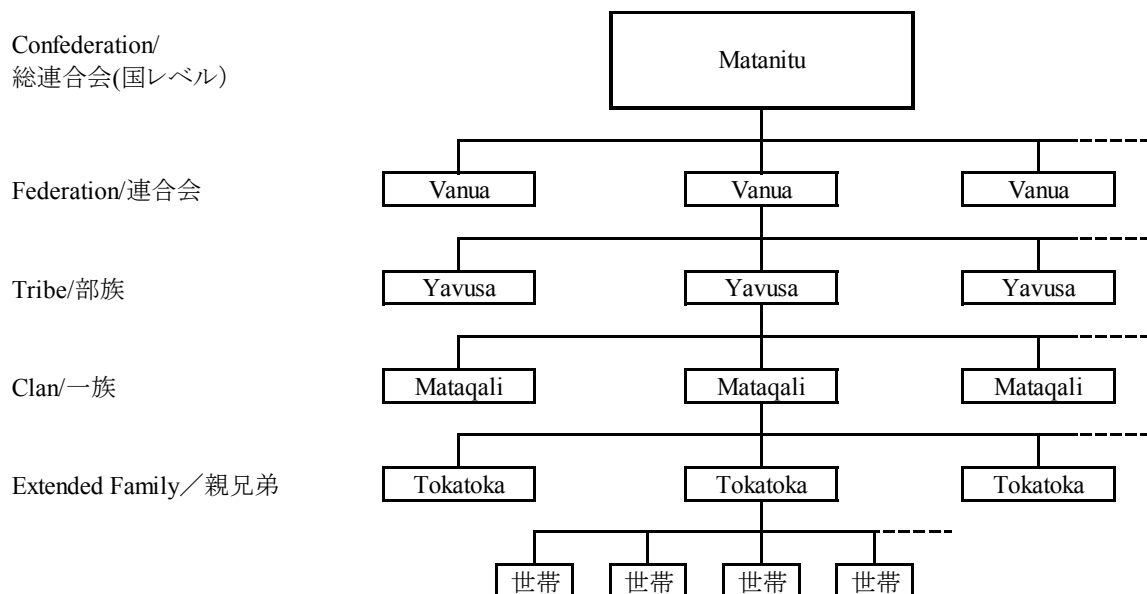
Confederation/
総連合会(国レベル)

Matanitu

Federation/連合会

Vanua

Vanua

Vanua

Tribe/部族

Yavusa

Yavusa

Yavusa

Clan/一族

Mataqali

Mataqali

Mataqali

Extended Family／親兄弟

Tokatoka

Tokatoka

Tokatoka

世帯

世帯

世帯

世帯